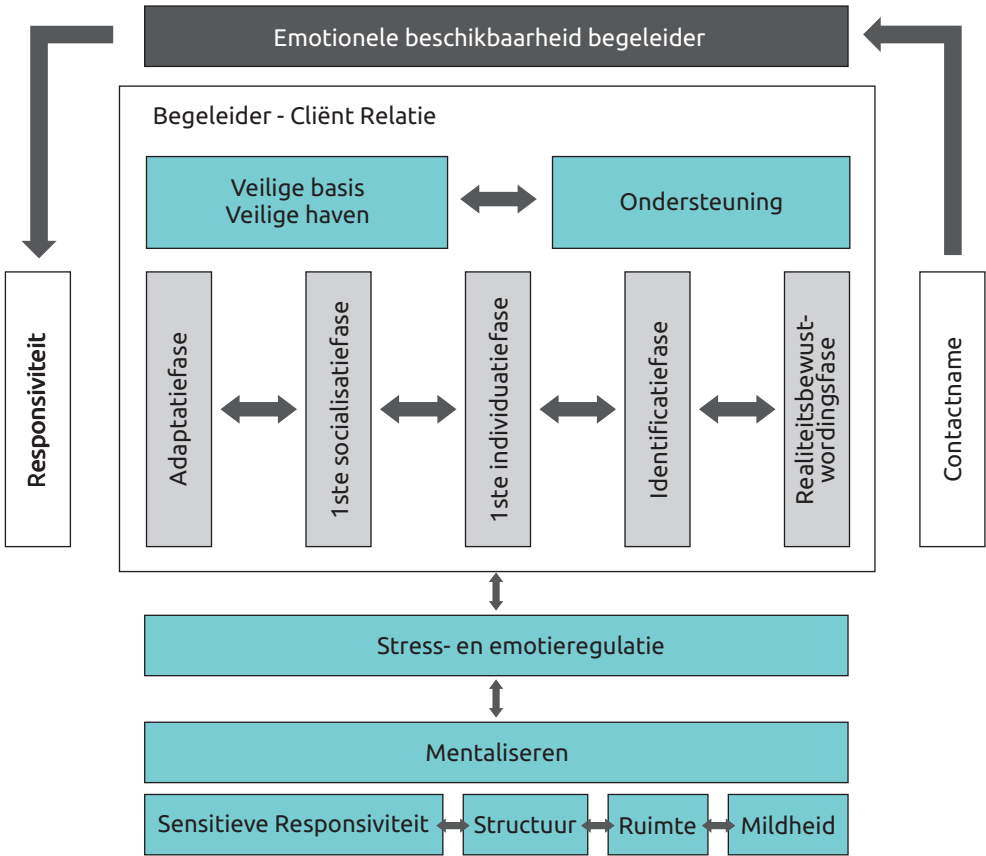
Emotionele beschikbaarheid begeleider

Begeleider - Cliënt Relatie

Veilige basis
Veilige haven

Ondersteuning

Responsiviteit

Adaptatiefase

1ste socialisatiefase

1ste individuatiefase

Identificatiefase

Realiteitsbewustwordingsfase

Contactname

Stress- en emotieregulatie

Mentaliseren

Sensitieve Responsiviteit

Structuur

Ruimte

Mildheid